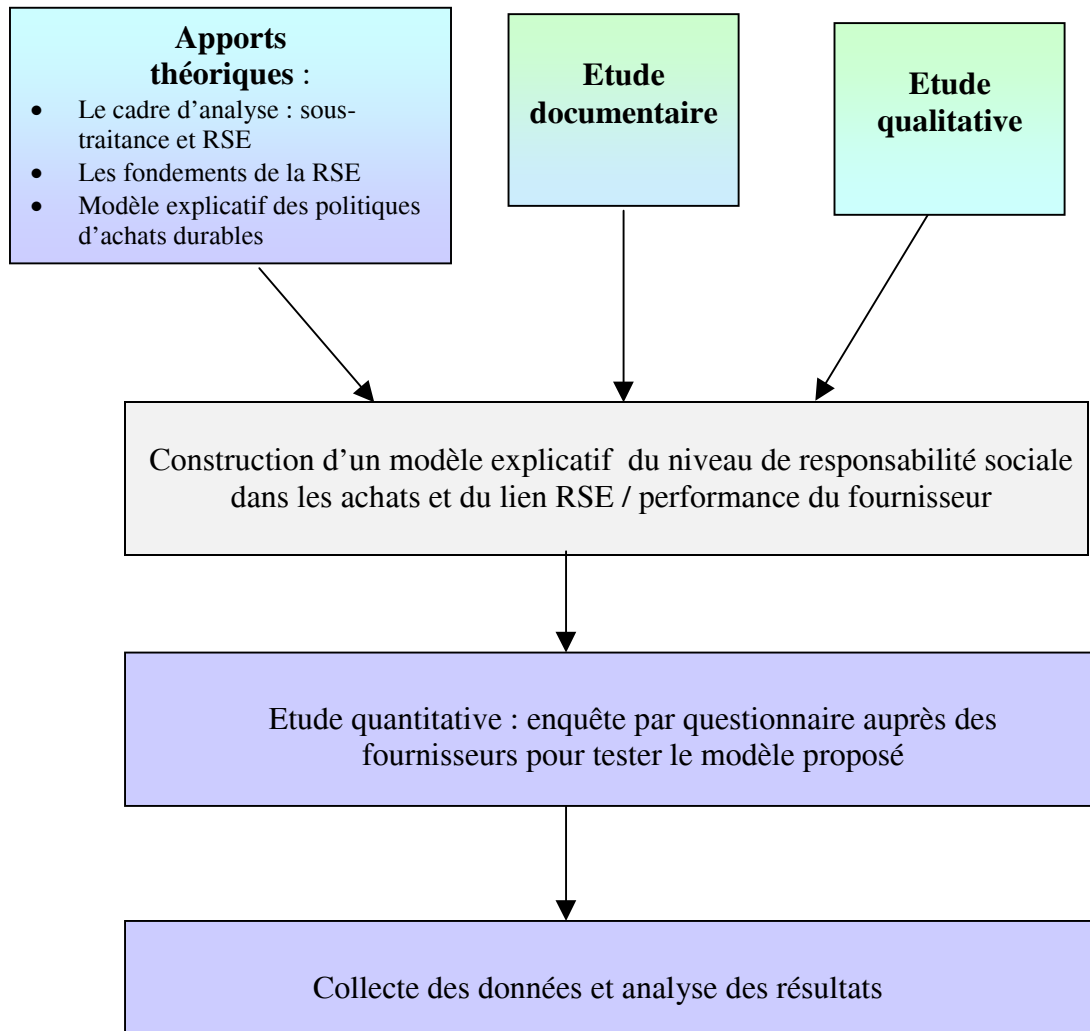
**Apports théoriques** :

- Le cadre d'analyse : sous-traitance et RSE
- Les fondements de la RSE
- Modèle explicatif des politiques d'achats durables

**Etude documentaire**

**Etude qualitative**

Construction d'un modèle explicatif du niveau de responsabilité sociale dans les achats et du lien RSE / performance du fournisseur

Etude quantitative : enquête par questionnaire auprès des fournisseurs pour tester le modèle proposé

Collecte des données et analyse des résultats